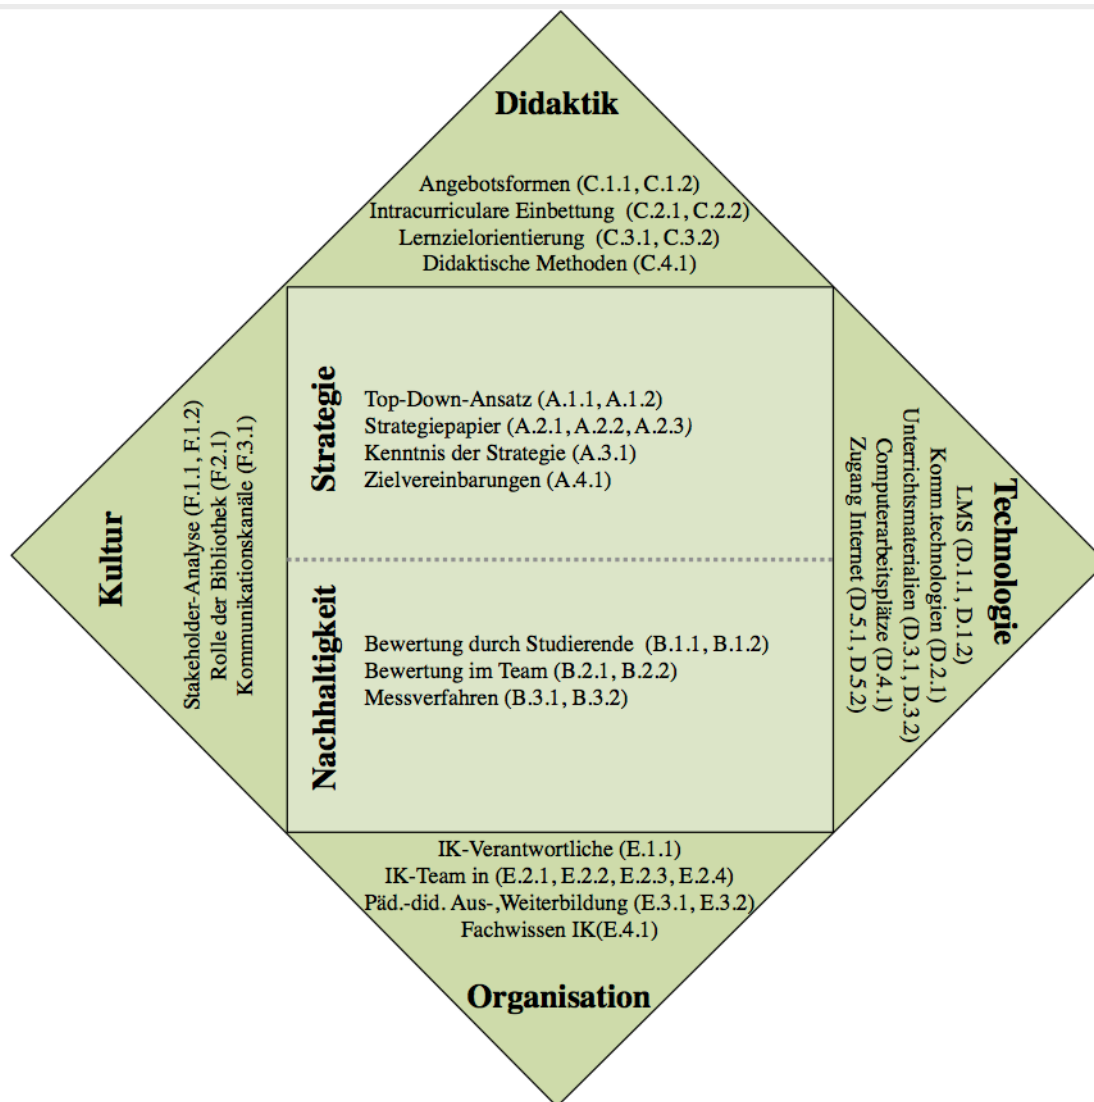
Didaktik

Angebotsformen (C.1.1, C.1.2)
Intracurriculare Einbettung (C.2.1, C.2.2)
Lernzielorientierung (C.3.1, C.3.2)
Didaktische Methoden (C.4.1)

Strategie

Top-Down-Ansatz (A.1.1, A.1.2)
Strategiepapier (A.2.1, A.2.2, A.2.3)
Kenntnis der Strategie (A.3.1)
Zielvereinbarungen (A.4.1)

Nachhaltigkeit

Bewertung durch Studierende (B.1.1, B.1.2)
Bewertung im Team (B.2.1, B.2.2)
Messverfahren (B.3.1, B.3.2)

Kultur

Stakeholder-Analyse (F.1.1, F.1.2)
Rolle der Bibliothek (F.2.1)
Kommunikationskanäle (F.3.1)

Technologie

LMS (D.1.1, D.1.2)
Komm.technologien (D.2.1)
Unterrichtsmaterialien (D.3.1, D.3.2)
Computerarbeitsplätze (D.4.1)
Zugang Internet (D.5.1, D.5.2)

IK-Verantwortliche (E.1.1)
IK-Team in (E.2.1, E.2.2, E.2.3, E.2.4)
Päd.-did. Aus-,Weiterbildung (E.3.1, E.3.2)
Fachwissen IK(E.4.1)

Organisation